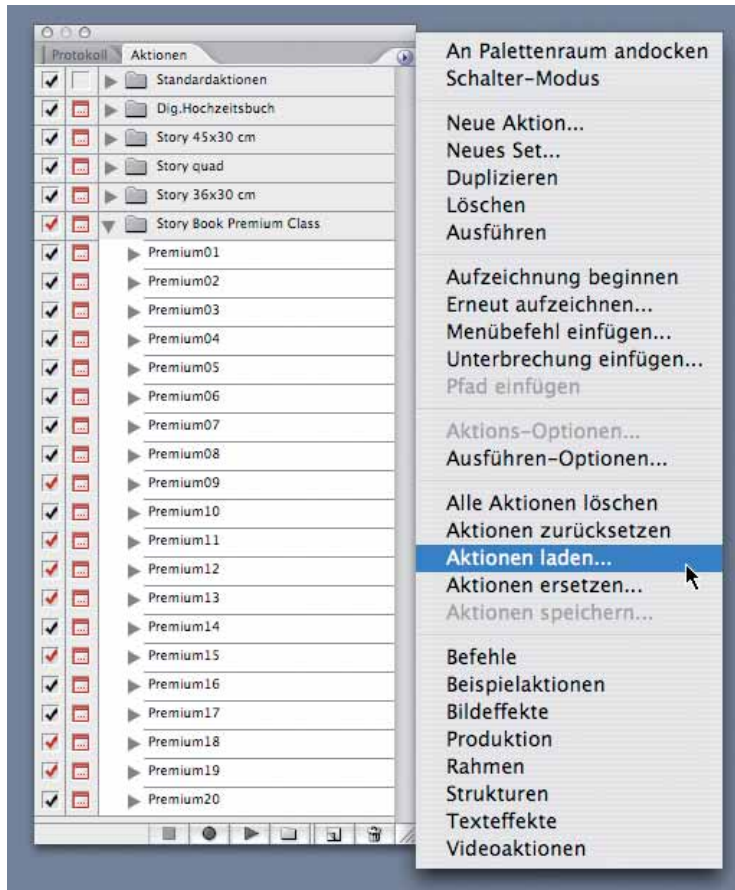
Protokoll Aktionen

Standardaktionen
Dig.Hochzeitsbuch
Story 45x30 cm
Story quad
Story 36x30 cm
Story Book Premium Class
Premium01
Premium02
Premium03
Premium04
Premium05
Premium06
Premium07
Premium08
Premium09
Premium10
Premium11
Premium12
Premium13
Premium14
Premium15
Premium16
Premium17
Premium18
Premium19
Premium20

An Palettenraum andocken
Schalter-Modus

Neue Aktion...
Neues Set...
Duplizieren
Löschen
Ausführen

Aufzeichnung beginnen
Erneut aufzeichnen...
Menübefehl einfügen...
Unterbrechung einfügen...
Pfad einfügen

Aktions-Optionen...
Ausführen-Optionen...

Alle Aktionen löschen
Aktionen zurücksetzen
Aktionen laden...
Aktionen ersetzen...
Aktionen speichern...

Befehle
Beispielaktionen
Bildeffekte
Produktion
Rahmen
Strukturen
Texteffekte
Videoaktionen